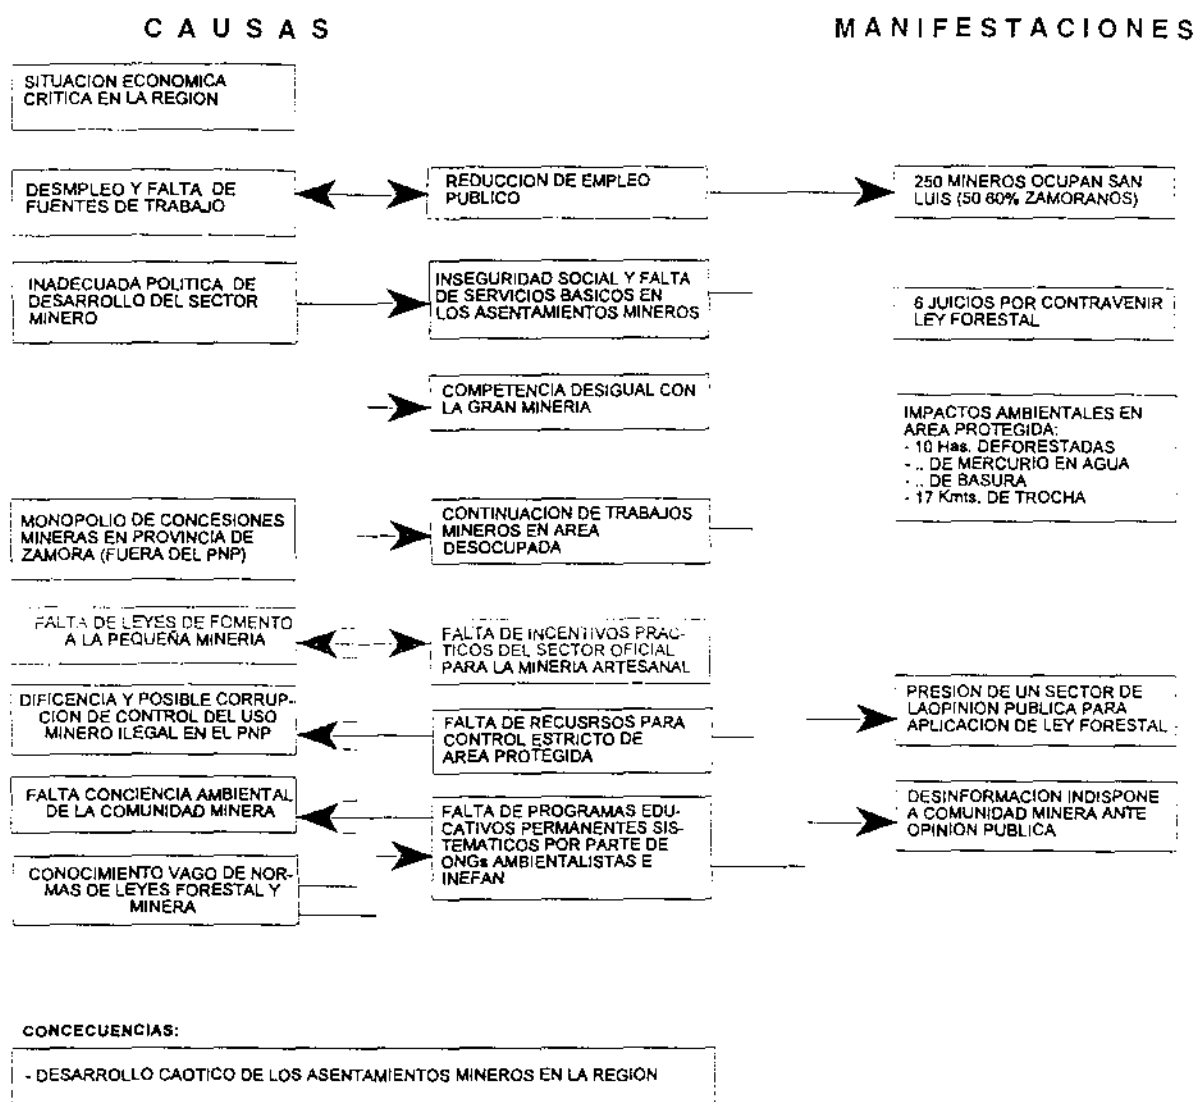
CAUSAS

MANIFESTACIONES

SITUACION ECONOMICA CRITICA EN LA REGION

DESMPLEO Y FALTA DE FUENTES DE TRABAJO

REDUCCION DE EMPLEO PUBLICO

250 MINEROS OCUPAN SAN LUIS (50 60% ZAMORANOS)

INADECUADA POLITICA DE DESARROLLO DEL SECTOR MINERO

INSEGURIDAD SOCIAL Y FALTA DE SERVICIOS BASICOS EN LOS ASENTAMIENTOS MINEROS

6 JUICIOS POR CONTRAVENIR LEY FORESTAL

COMPETENCIA DESIGUAL CON LA GRAN MINERIA

IMPACTOS AMBIENTALES EN AREA PROTEGIDA:
- 10 Has. DEFORESTADAS
- .. DE MERCURIO EN AGUA
- .. DE BASURA
- 17 Kmts. DE TROCHA

MONOPOLIO DE CONCESIONES MINERAS EN PROVINCIA DE ZAMORA (FUERA DEL PNP)

CONTINUACION DE TRABAJOS MINEROS EN AREA DESOCUPADA

FALTA DE LEYES DE FOMENTO A LA PEQUEÑA MINERIA

FALTA DE INCENTIVOS PRACTICOS DEL SECTOR OFICIAL PARA LA MINERIA ARTESANAL

DIFICENCIA Y POSIBLE CORRUPCION DE CONTROL DEL USO MINERO ILEGAL EN EL PNP

FALTA DE RECUSRSOS PARA CONTROL ESTRICTO DE AREA PROTEGIDA

PRESION DE UN SECTOR DE LAOPINION PUBLICA PARA APLICACION DE LEY FORESTAL

FALTA CONCIENCIA AMBIENTAL DE LA COMUNIDAD MINERA

FALTA DE PROGRAMAS EDUCATIVOS PERMANENTES SISTEMATICOS POR PARTE DE ONGs AMBIENTALISTAS E INEFAN

DESINFORMACION INDISPONE A COMUNIDAD MINERA ANTE OPINION PUBLICA

CONOCIMIENTO VAGO DE NORMAS DE LEYES FORESTAL Y MINERA

CONCECUENCIAS:

- DESARROLLO CAOTICO DE LOS ASENTAMIENTOS MINEROS EN LA REGION